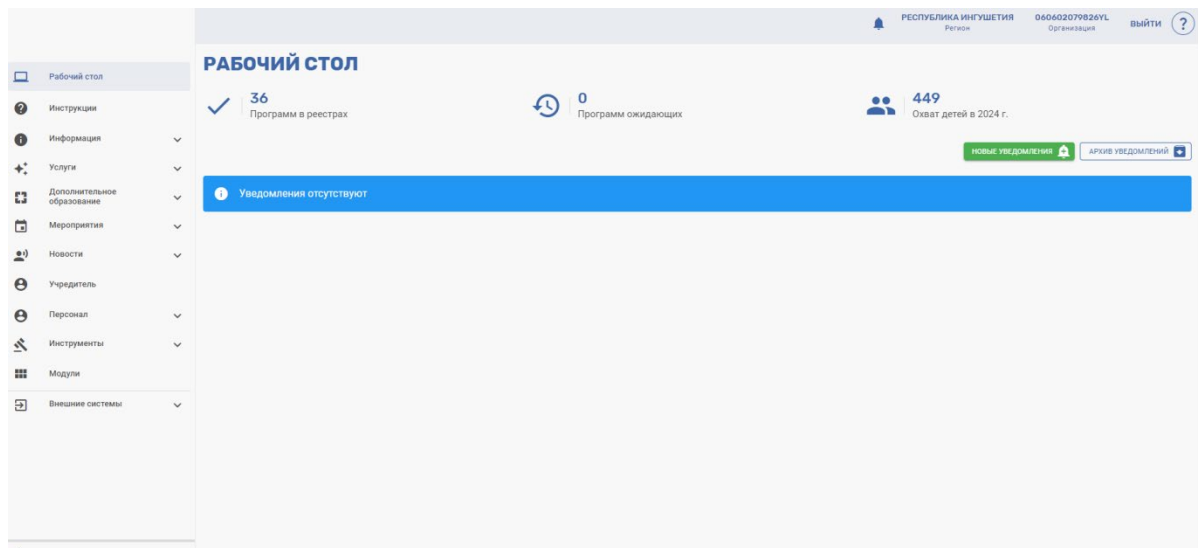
РЕСПУБЛИКА ИНГУШЕТИЯ
Регион

060602079826YL
Организация

ВЫЙТИ

?

Рабочий стол
Инструкции
Информация
Услуги
Дополнительное образование
Мероприятия
Новости
Учредитель
Персонал
Инструменты
Модули
Внешние системы

РАБОЧИЙ СТОЛ

36
Программ в реестрах

0
Программ ожидающих

449
Охват детей в 2024 г.

НОВЫЕ УВЕДОМЛЕНИЯ

АРХИВ УВЕДОМЛЕНИЙ

Уведомления отсутствуют